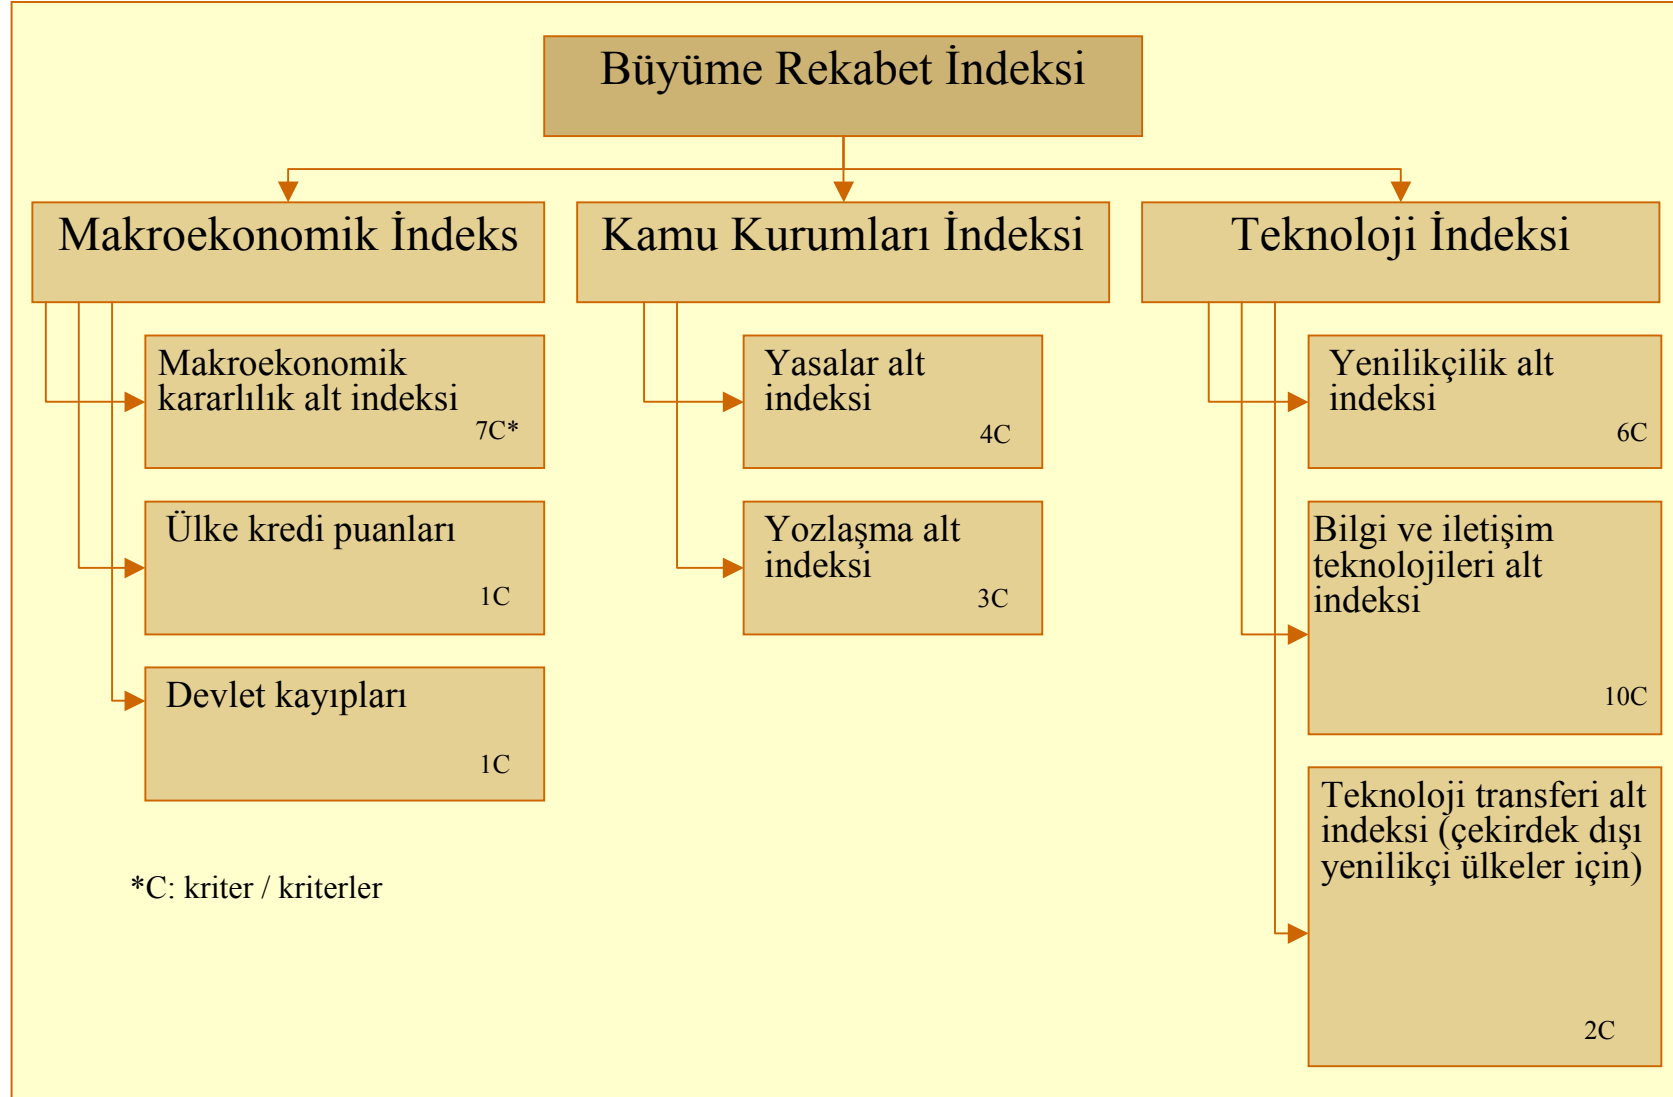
Büyüme Rekabet İndeksi

Makroekonomik İndeks

Makroekonomik kararlılık alt indeksi
7C*

Ülke kredi puanları
1C

Devlet kayıpları
1C

Kamu Kurumları İndeksi

Yasalar alt indeksi
4C

Yozlaşma alt indeksi
3C

Teknoloji İndeksi

Yenilikçilik alt indeksi
6C

Bilgi ve iletişim teknolojileri alt indeksi
10C

Teknoloji transferi alt indeksi (çekirdek dışı yenilikçi ülkeler için)
2C

*C: kriter / kriterler